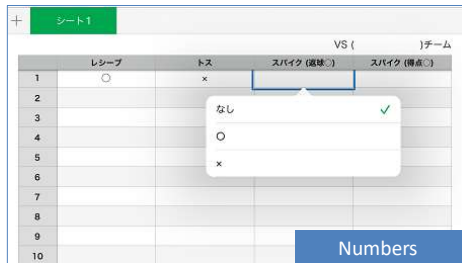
+ シート1

VS (　　　　　)チーム

|  | レシーブ | トス | スパイク (返球○) | スパイク (得点○) |
|---|---|---|---|---|
| 1 | ○ | × |  |  |
| 2 |  |  |  |  |
| 3 |  |  |  |  |
| 4 |  |  |  |  |
| 5 |  |  |  |  |
| 6 |  |  |  |  |
| 7 |  |  |  |  |
| 8 |  |  |  |  |
| 9 |  |  |  |  |
| 10 |  |  |  |  |

なし ✓
○
×

Numbers